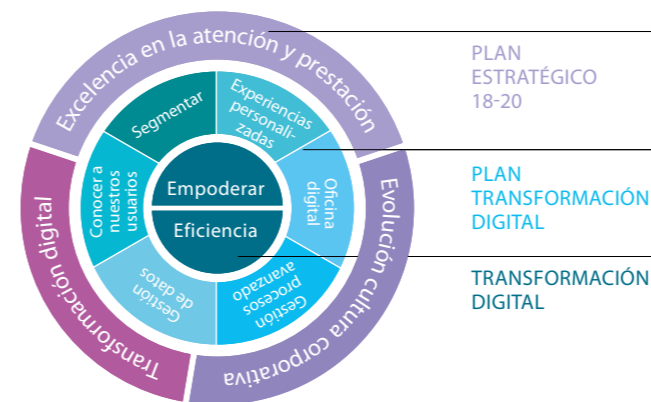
Excelencia en la atención y prestación

Transformación digital

Evolución cultura corporativa

Segmentar

Experiencias personalizadas

Oficina digital

Gestión procesos avanzados

Gestión de datos

Conocer a nuestros usuarios

Empoderar

Eficiencia

PLAN ESTRATÉGICO 18-20

PLAN TRANSFORMACIÓN DIGITAL

TRANSFORMACIÓN DIGITAL